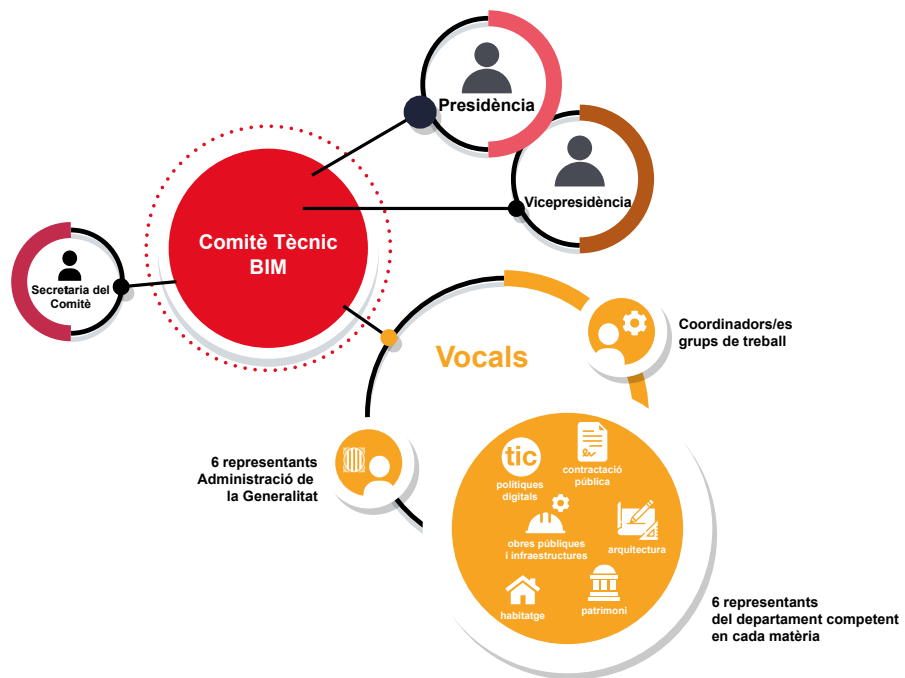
Presidència

Vicepresidència

Comitè Tècnic BIM

Secretaria del Comitè

Vocals

Coordinadors/es grups de treball

6 representants Administració de la Generalitat

tic

polítiques digitals

contractació pública

obres públiques i infraestructures

arquitectura

habitatge

patrimoni

6 representants del departament competent en cada matèria